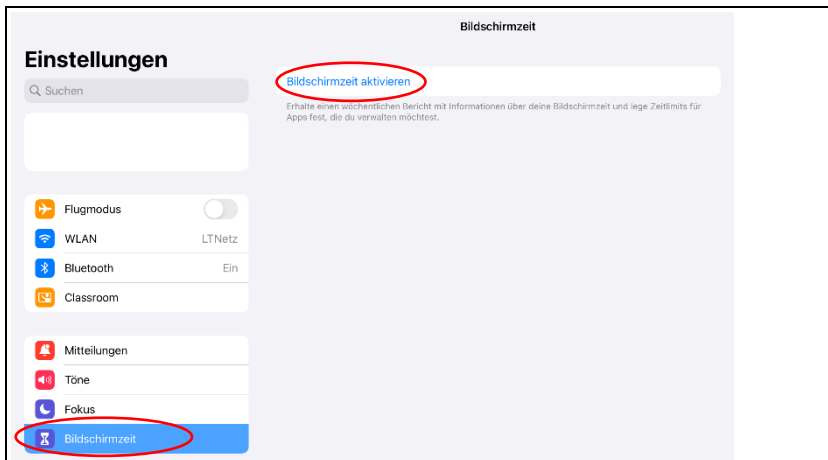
Einstellungen

Suchen

Flugmodus

WLAN LTNetz

Bluetooth Ein

Classroom

Mitteilungen

Töne

Fokus

Bildschirmzeit

Bildschirmzeit

Bildschirmzeit aktivieren

Erhalte einen wöchentlichen Bericht mit Informationen über deine Bildschirmzeit und lege Zeitlimits für Apps fest, die du verwalten möchtest.